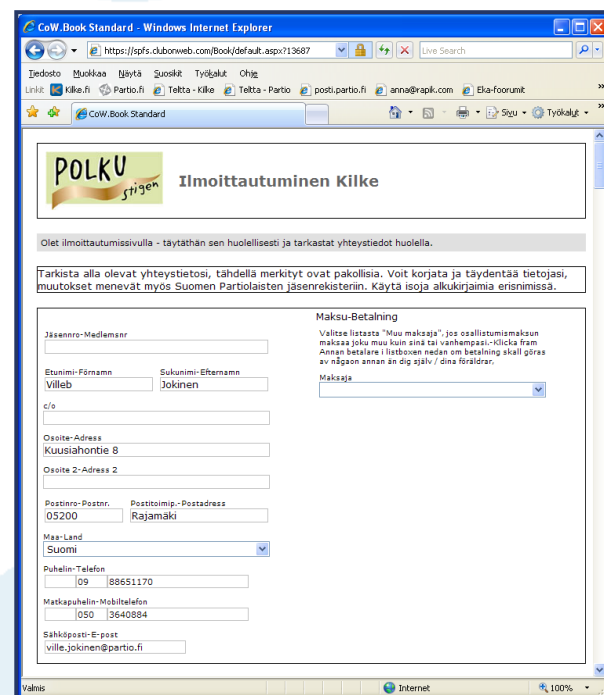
CoW.Book Standard - Windows Internet Explorer

https://spfs.clubonweb.com/Book/default.aspx?13687

Live Search

Tiedosto Muokkaa Näytä Suosikit Työkalut Ohje

Linkit Kilke.fi Partio.fi Teltta - Kilke Teltta - Partio posti.partio.fi anna@rapik.com Eka-foorumit

CoW.Book Standard

Sivu Työkalut

POLKU stigen

Ilmoittautuminen Kilke

Olet ilmoittautumissivulla - täytäthän sen huolellisesti ja tarkastat yhteystiedot huolella.

Tarkista alla olevat yhteystietosi, tähdellä merkityt ovat pakollisia. Voit korjata ja täydentää tietojasi, muutokset menevät myös Suomen Partiolaisten jäsenrekisteriin. Käytä isoja alkukirjaimia erisnimissä.

Jäsennro-Medlemsnr

Etunimi-Förnamn
Villeb

Sukunimi-Efternamn
Jokinen

c/o

Osoite-Adress
Kuusiahontie 8

Osoite 2-Adress 2

Postinro-Postnr.
05200

Postitoimip.-Postadress
Rajamäki

Maa-Land
Suomi

Puhelin-Telefon
09 88651170

Matkapuhelin-Mobiltelefon
050 3640884

Sähköposti-E-post
ville.jokinen@partio.fi

Maksu-Betalning

Valitse listasta "Muu maksaja", jos osallistumismaksun maksaa joku muu kuin sinä tai vanhempasi.-Klicka fram Annan betalare i listboxen nedan om betalning skall göras av någaon annan än dig själv / dina föräldrar.

Maksaja

Valmis

Internet

100%